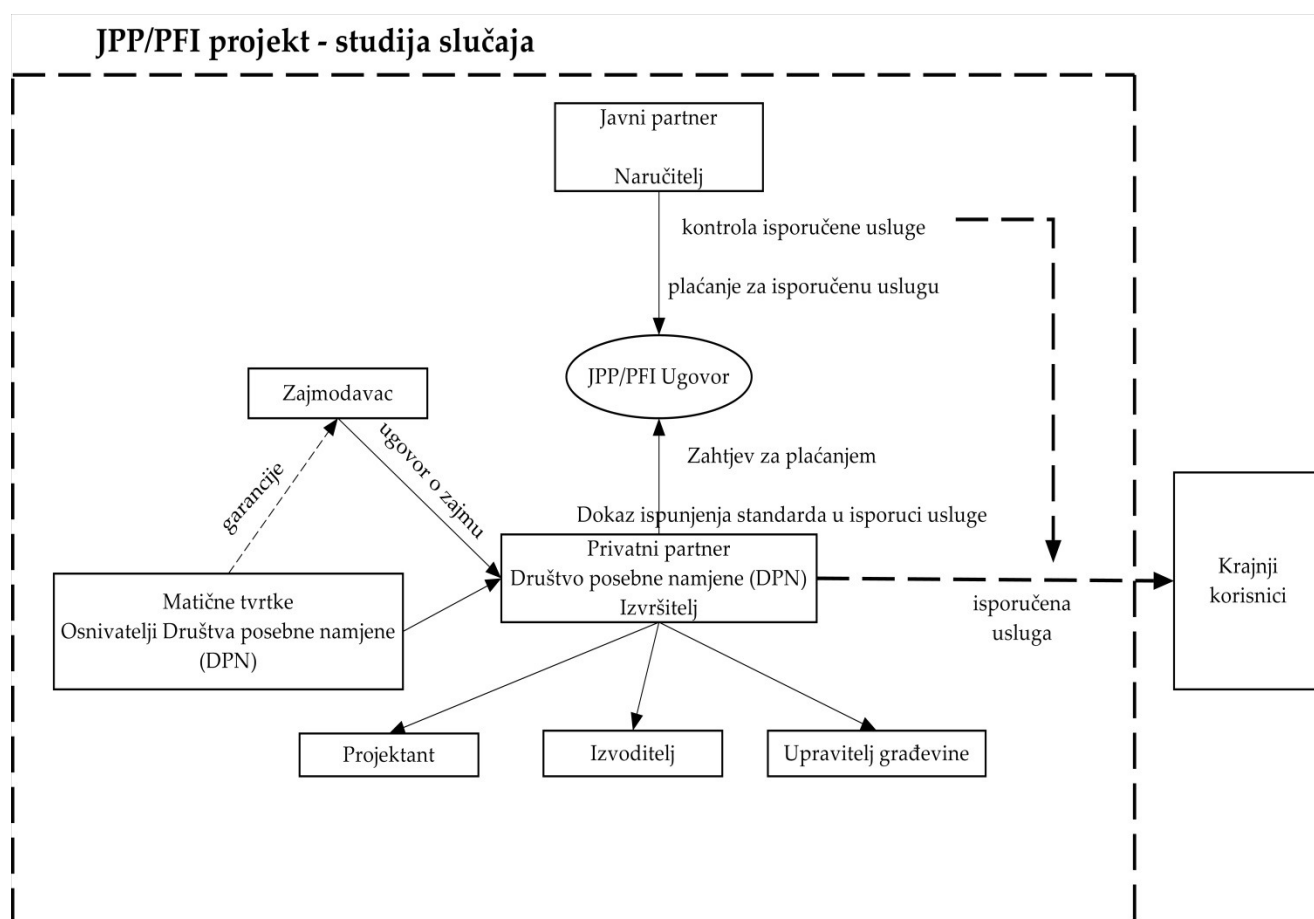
JPP/PFI projekt - studija slučaja

Javni partner

Naručitelj

kontrola isporučene usluge

plaćanje za isporučenu uslugu

JPP/PFI Ugovor

Zajmodavac

garancije

ugovor o zajmu

Zahtjev za plaćanjem

Dokaz ispunjenja standarda u isporuci usluge

Privatni partner
Društvo posebne namjene (DPN)
Izvršitelj

Matične tvrtke
Osnivatelji Društva posebne namjene (DPN)

isporučena usluga

Krajnji korisnici

Projektant

Izvoditelj

Upravitelj građevine